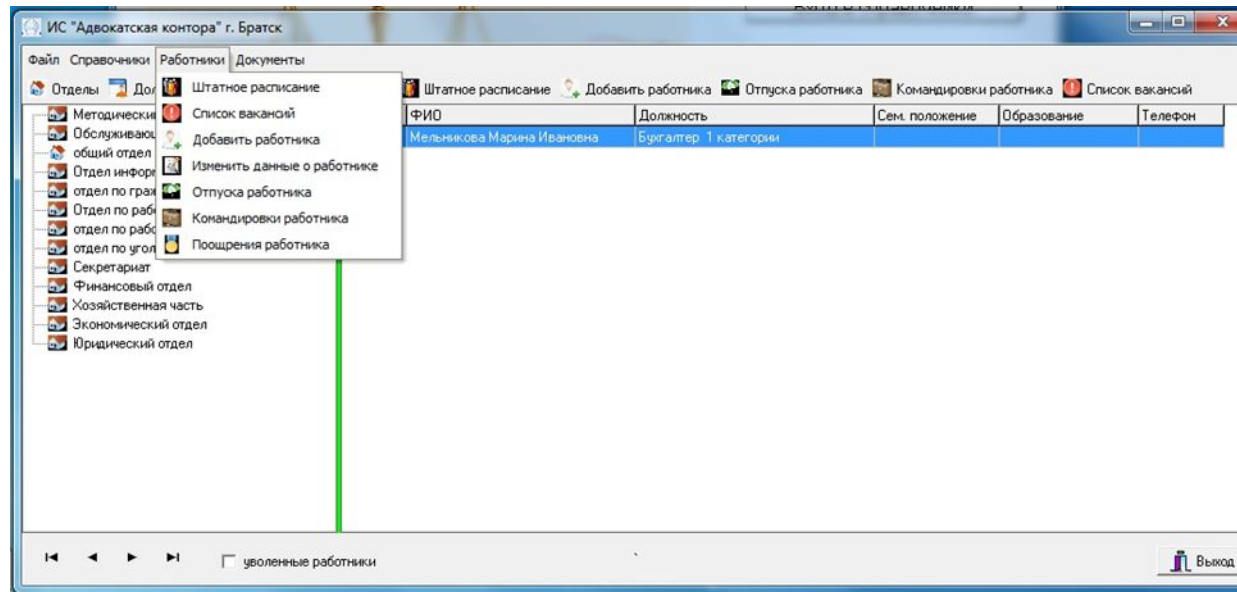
ИС "Адвокатская контора" г. Братск

Файл Справочники Работники Документы

Отделы Дол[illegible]

Штатное расписание
Список вакансий
Добавить работника
Изменить данные о работнике
Отпуска работника
Командировки работника
Поощрения работника

Штатное расписание Добавить работника Отпуска работника Командировки работника Список вакансий

Методически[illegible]
Обслуживаю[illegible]
общий отдел
Отдел инфор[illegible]
отдел по грах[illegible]
Отдел по раб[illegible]
отдел по раб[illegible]
отдел по угол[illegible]
Секретариат
Финансовый отдел
Хозяйственная часть
Экономический отдел
Юридический отдел

| ФИО | Должность | Сем. положение | Образование | Телефон |
|---|---|---|---|---|
| Мельникова Марина Ивановна | Бухгалтер 1 категории | | | |

уволенные работники

Выход